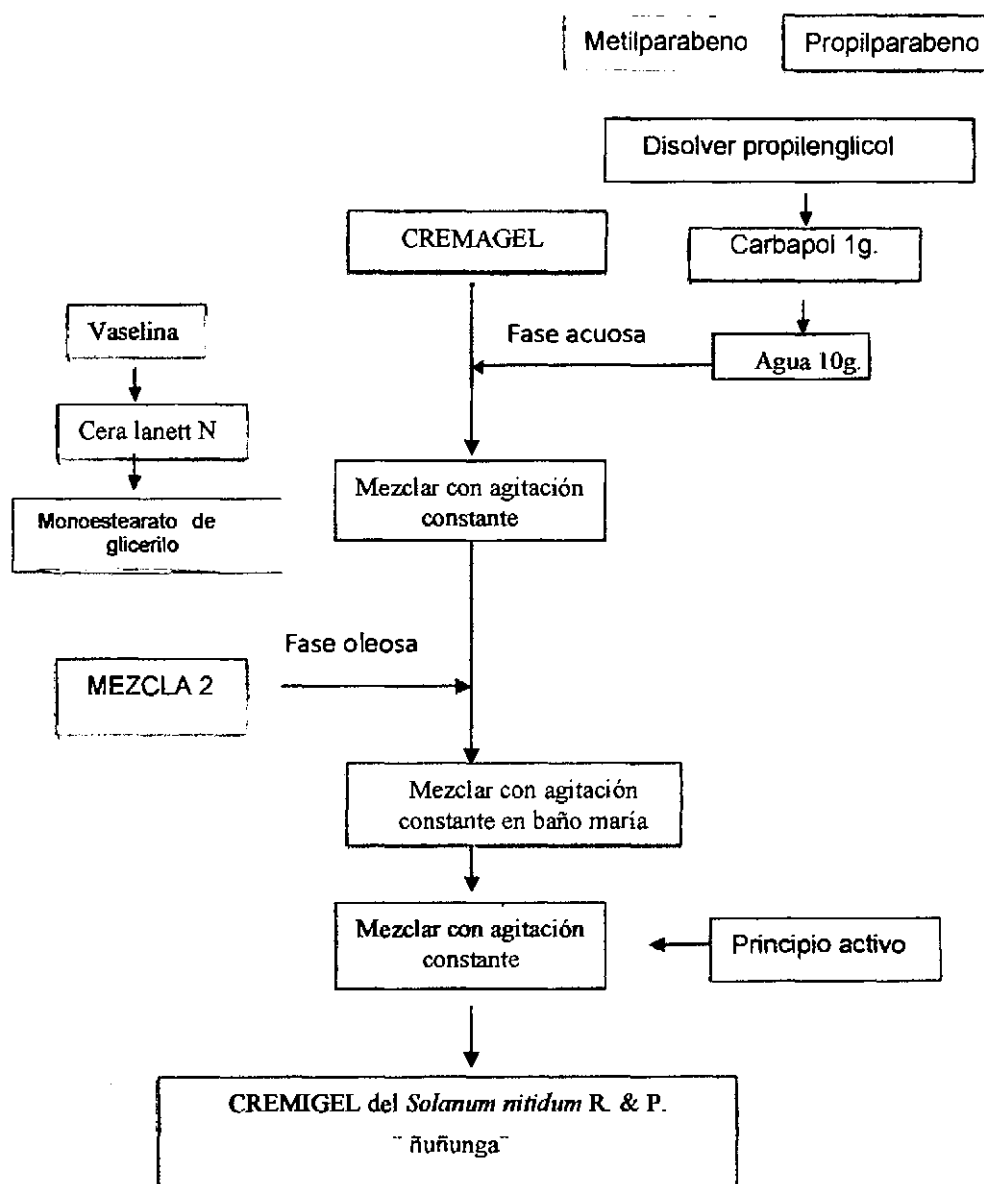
Metilparabeno

Propilparabeno

Disolver propilenglicol

CREMAGEL

Carbapol 1g.

Vaselina

Fase acuosa

Agua 10g.

Cera lanett N

Mezclar con agitación constante

Monoestearato de glicerilo

Fase oleosa

MEZCLA 2

Mezclar con agitación constante en baño maría

Mezclar con agitación constante

Principio activo

CREMIGEL del *Solanum nitidum* R. & P.

¨ ñuñunga¨